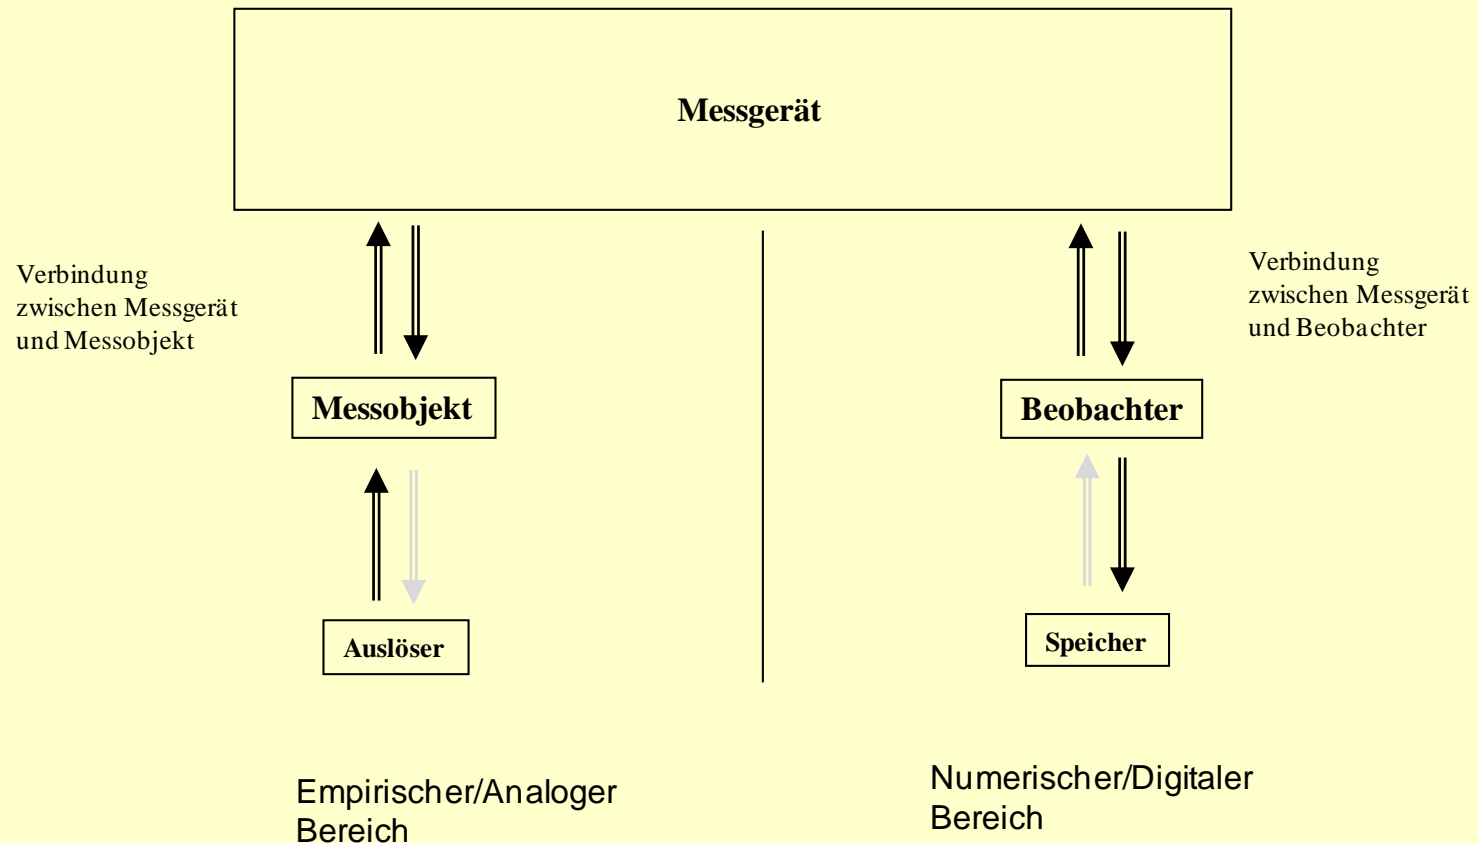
Messgerät

Verbindung zwischen Messgerät und Messobjekt

Verbindung zwischen Messgerät und Beobachter

Messobjekt

Beobachter

Auslöser

Speicher

Empirischer/Analoger Bereich

Numerischer/Digitaler Bereich